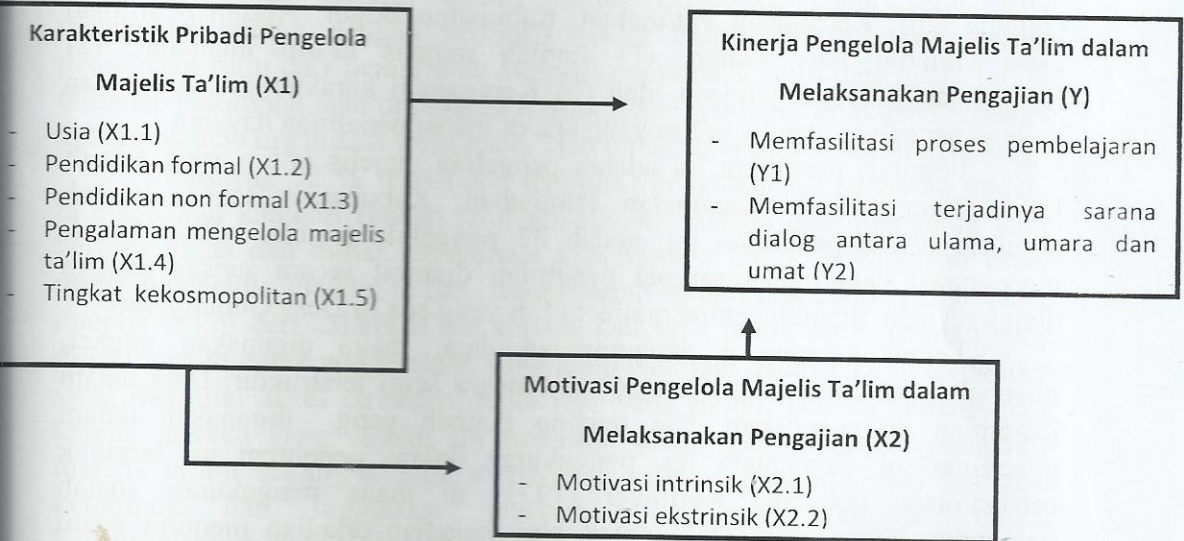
Karakteristik Pribadi Pengelola Majelis Ta'lim (X1)

- Usia (X1.1)
- Pendidikan formal (X1.2)
- Pendidikan non formal (X1.3)
- Pengalaman mengelola majelis ta'lim (X1.4)
- Tingkat kekosmopolitan (X1.5)

Kinerja Pengelola Majelis Ta'lim dalam Melaksanakan Pengajian (Y)

- Memfasilitasi proses pembelajaran (Y1)
- Memfasilitasi terjadinya sarana dialog antara ulama, umara dan umat (Y2)

Motivasi Pengelola Majelis Ta'lim dalam Melaksanakan Pengajian (X2)

- Motivasi intrinsik (X2.1)
- Motivasi ekstrinsik (X2.2)